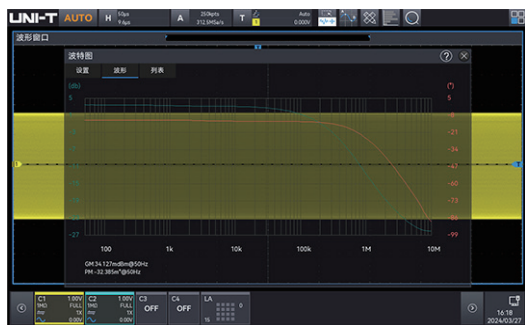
UNI-T AUTO H 50ps 9.4ps A 250kpts 312.5MSa/s T Auto 0.000V

波形窗口

波特图

设置 波形 列表

(db) 5

(°) 5 -8 -21 -34 -47 -60 -73 -86 -99

-27

100 1k 10k 100k 1M 10M

GM:34.127mdBm@50Hz
PM:-32.385m°@50Hz

C1 1.00V 1MΩ FULL 1X 0.00V
C2 1.00V 1MΩ FULL 1X 0.00V
C3 OFF
C4 OFF
LA 0 15

16:18 2024/03/27